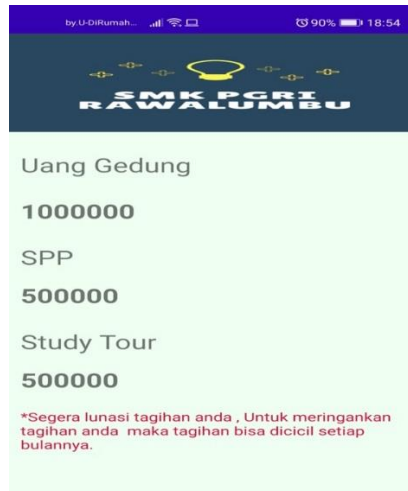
by.U-DiRumah... 90% 18:54

SMK PGRI RAWALUMBU

Uang Gedung

1000000

SPP

500000

Study Tour

500000

*Segera lunasi tagihan anda , Untuk meringankan tagihan anda maka tagihan bisa dicicil setiap bulannya.